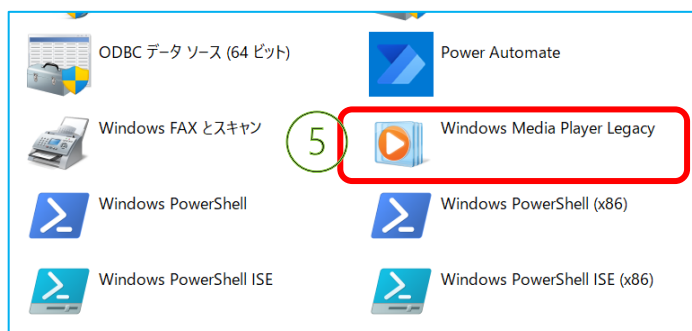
ODBC データ ソース (64 ビット)

Power Automate

Windows FAX とスキャン

5

Windows Media Player Legacy

Windows PowerShell

Windows PowerShell (x86)

Windows PowerShell ISE

Windows PowerShell ISE (x86)